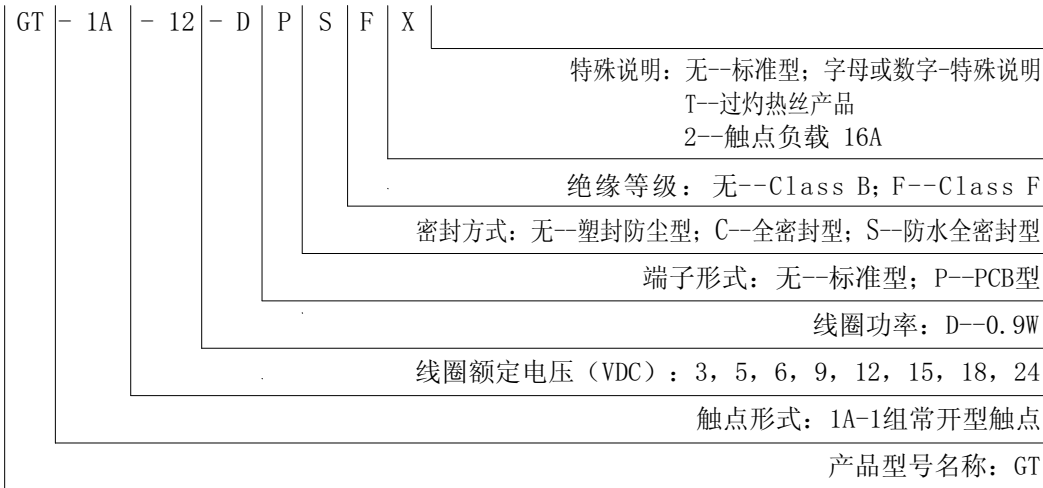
GT - 1A - 12 - D P S F X

特殊说明：无--标准型；字母或数字-特殊说明
T--过灼热丝产品
2--触点负载 16A

绝缘等级：无--Class B；F--Class F

密封方式：无--塑封防尘型；C--全密封型；S--防水全密封型

端子形式：无--标准型；P--PCB型

线圈功率：D--0.9W

线圈额定电压（VDC）：3，5，6，9，12，15，18，24

触点形式：1A-1组常开型触点

产品型号名称：GT